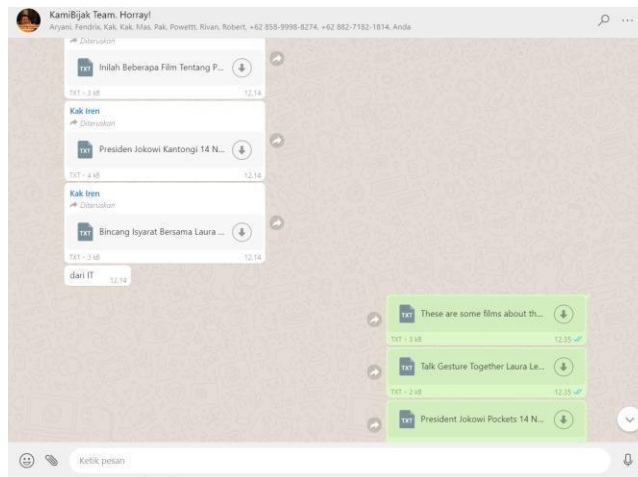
KamiBijak Team. Horray!
Aryani, Fendrix, Kak, Kak, Mas, Pak, Powettt, Rivan, Robert, +62 858-9998-8274, +62 882-7182-1814, Anda

Diteruskan
TXT Inilah Beberapa Film Tentang P...
TXT • 3 kB 12.14

Kak Iren
Diteruskan
TXT Presiden Jokowi Kantongi 14 N...
TXT • 4 kB 12.14

Kak Iren
Diteruskan
TXT Bincang Isyarat Bersama Laura ...
TXT • 3 kB 12.14

dari IT 12.14

TXT These are some films about th...
TXT • 3 kB 12.35

TXT Talk Gesture Together Laura Le...
TXT • 2 kB 12.35

TXT President Jokowi Pockets 14 N...

Ketik pesan